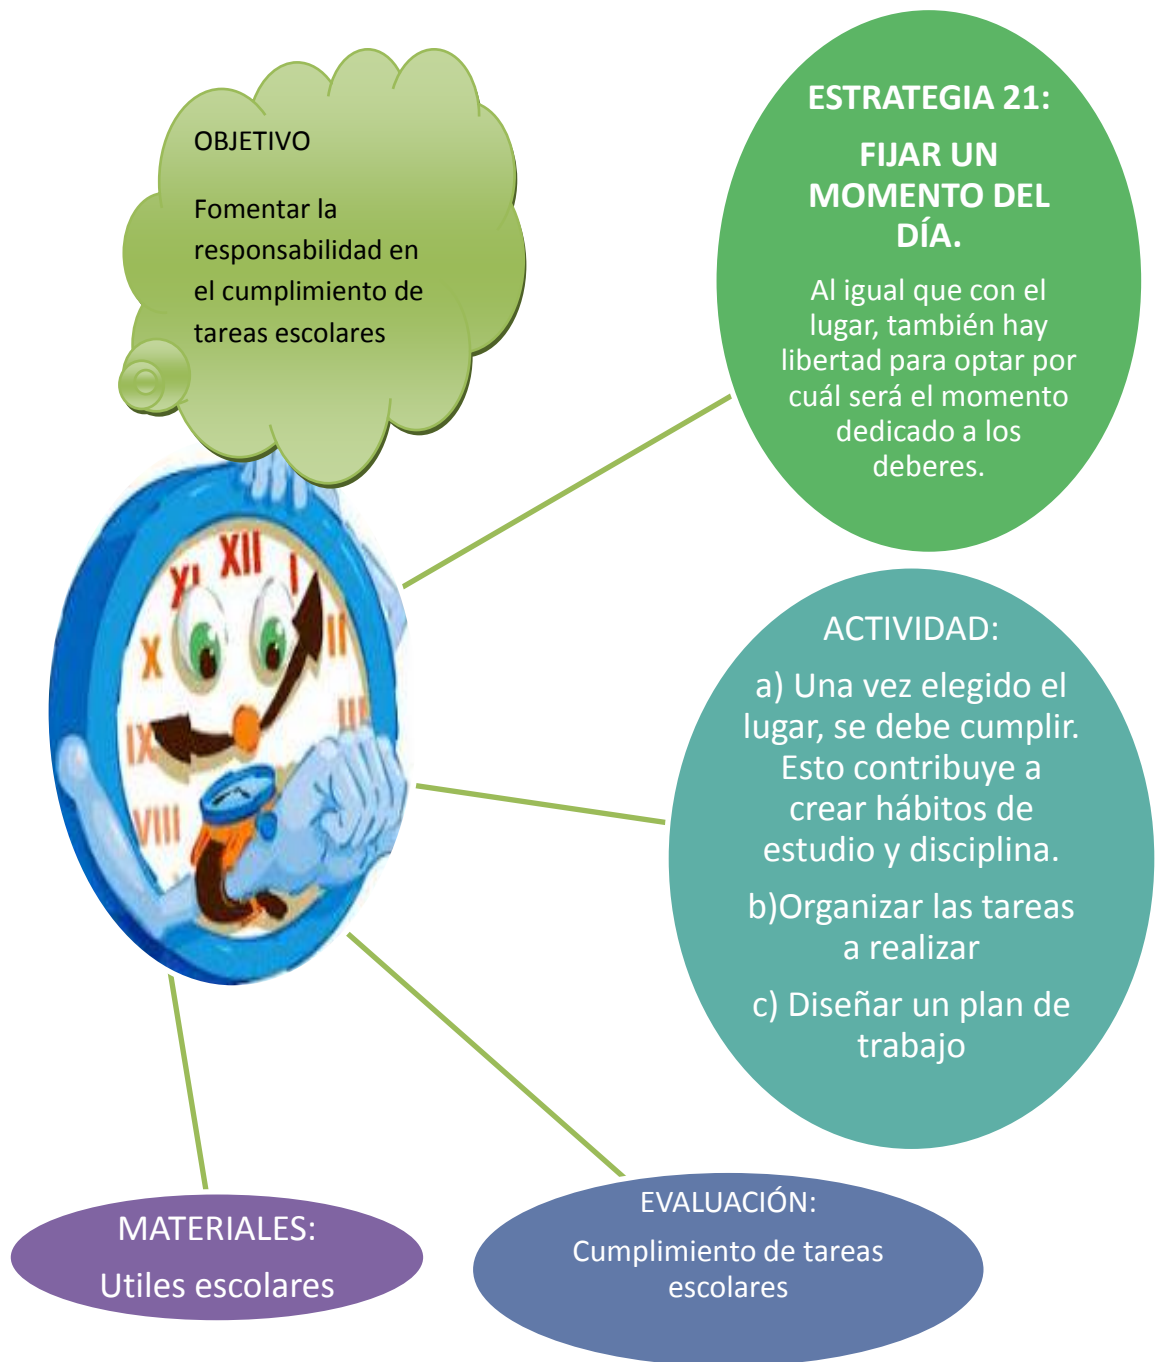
OBJETIVO

Fomentar la responsabilidad en el cumplimiento de tareas escolares

ESTRATEGIA 21:

FIJAR UN MOMENTO DEL DÍA.

Al igual que con el lugar, también hay libertad para optar por cuál será el momento dedicado a los deberes.

XII I II III IX X XI VIII

ACTIVIDAD:

a) Una vez elegido el lugar, se debe cumplir. Esto contribuye a crear hábitos de estudio y disciplina.

b)Organizar las tareas a realizar

c) Diseñar un plan de trabajo

MATERIALES:

Utiles escolares

EVALUACIÓN:

Cumplimiento de tareas escolares